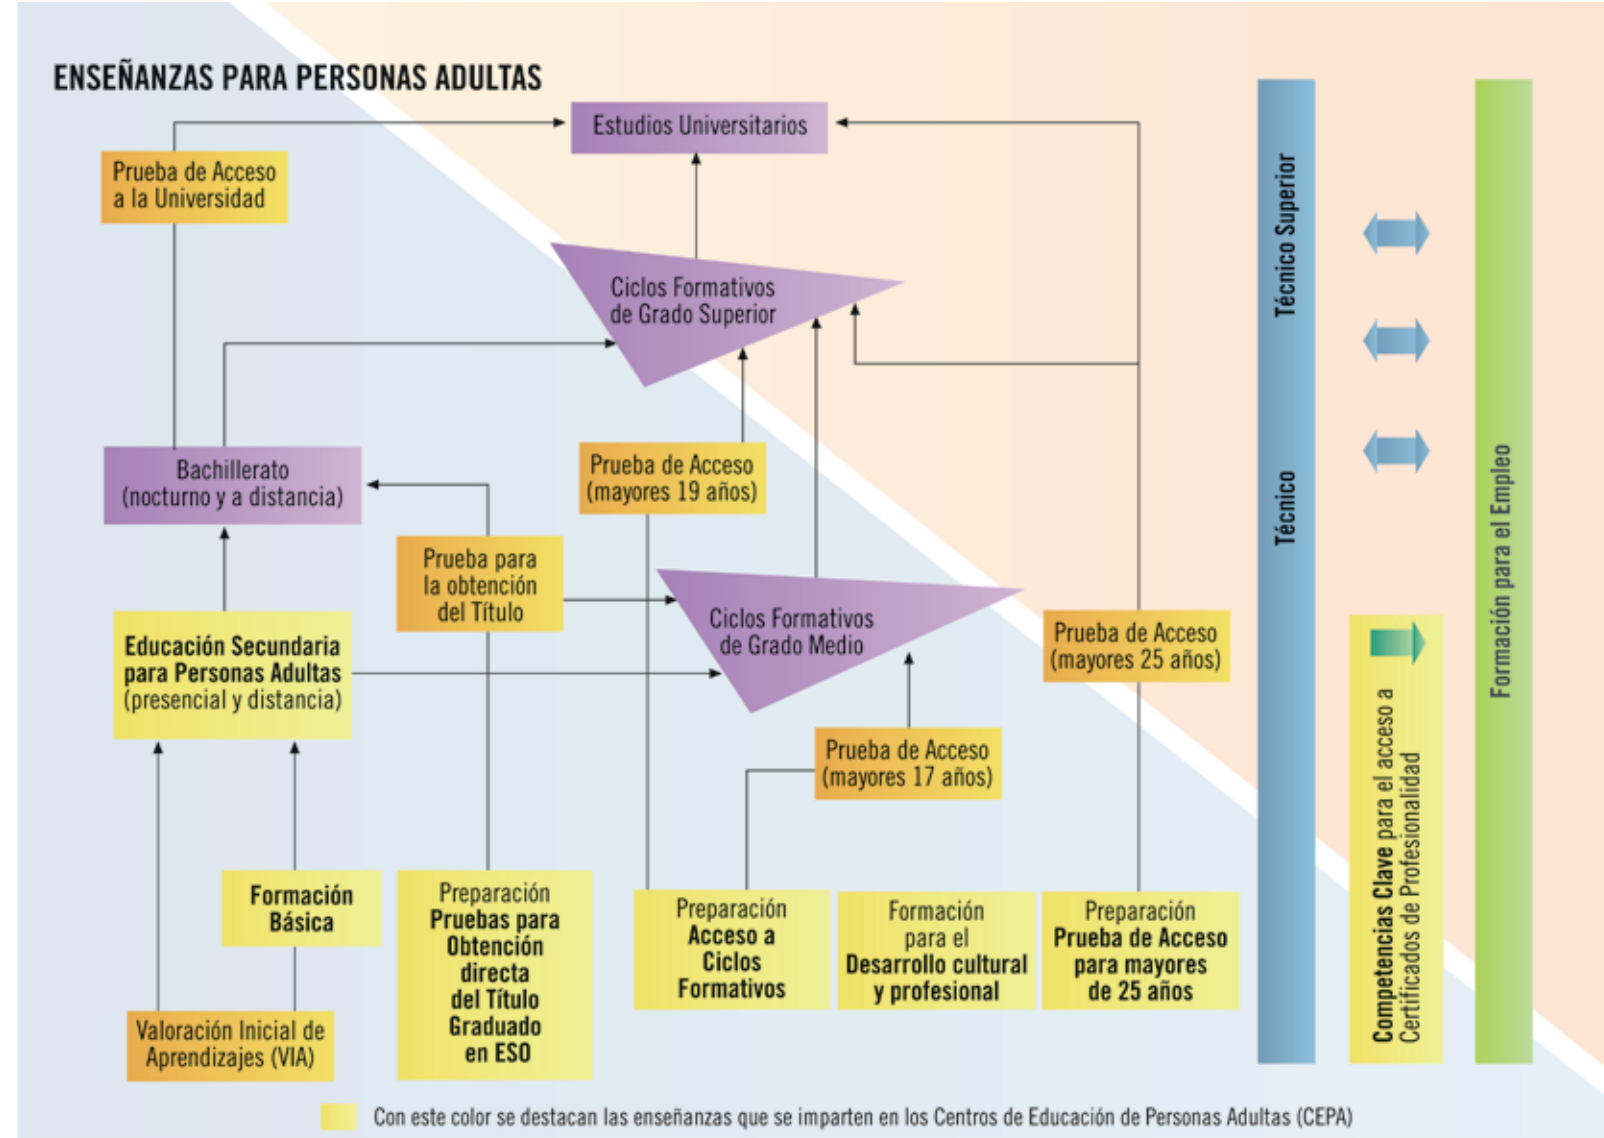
ENSEÑANZAS PARA PERSONAS ADULTAS

Estudios Universitarios

Prueba de Acceso a la Universidad

Ciclos Formativos de Grado Superior

Bachillerato (nocturno y a distancia)

Prueba de Acceso (mayores 19 años)

Prueba para la obtención del Título

Ciclos Formativos de Grado Medio

Prueba de Acceso (mayores 25 años)

Educación Secundaria para Personas Adultas (presencial y distancia)

Prueba de Acceso (mayores 17 años)

Formación Básica

Preparación Pruebas para Obtención directa del Título Graduado en ESO

Preparación Acceso a Ciclos Formativos

Formación para el Desarrollo cultural y profesional

Preparación Prueba de Acceso para mayores de 25 años

Valoración Inicial de Aprendizajes (VIA)

Técnico Superior

Técnico

Competencias Clave para el acceso a Certificados de Profesionalidad

Formación para el Empleo

Con este color se destacan las enseñanzas que se imparten en los Centros de Educación de Personas Adultas (CEPA)